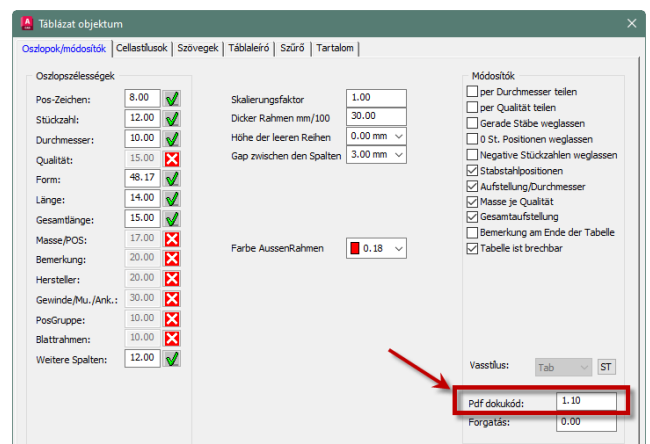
Táblázat objektum

Oszlopok/módosítók | Cellastílusok | Szövegek | Táblaleíró | Szűrő | Tartalom

Oszlopszélességek

| | |
|---|---|
| Pos-Zeichen: | 8.00 |
| Stückzahl: | 12.00 |
| Durchmesser: | 10.00 |
| Qualität: | 15.00 |
| Form: | 48.17 |
| Länge: | 14.00 |
| Gesamtlänge: | 15.00 |
| Masse/POS: | 17.00 |
| Bemerkung: | 20.00 |
| Hersteller: | 20.00 |
| Gewinde/Mu./Ank.: | 30.00 |
| PosGruppe: | 10.00 |
| Blattrahmen: | 10.00 |
| Weitere Spalten: | 12.00 |

| | |
|---|---|
| Skalierungsfaktor | 1.00 |
| Dicker Rahmen mm/100 | 30.00 |
| Höhe der leeren Reihen | 0.00 mm |
| Gap zwischen den Spalten | 3.00 mm |

Farbe AussenRahmen 0.18

Módosítók
per Durchmesser teilen
per Qualität teilen
Gerade Stäbe weglassen
0 St. Positionen weglassen
Negative Stückzahlen weglassen
Stabstahlpositionen
Aufstellung/Durchmesser
Masse je Qualität
Gesamtaufstellung
Bemerkung am Ende der Tabelle
Tabelle ist brechbar

Vasstílus: Tab ST

Pdf dokukód: 1.10
Forgatás: 0.00